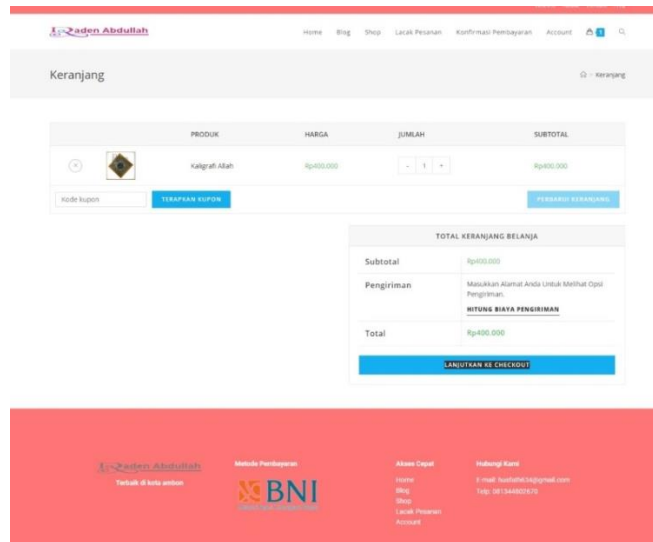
Raden Abdullah

Home Blog Shop Lacak Pesanan Konfirmasi Pembayaran Account 0

Keranjang

Keranjang

| | | PRODUK | HARGA | JUMLAH | SUBTOTAL |
|---|---|---|---|---|---|
| × | | Kaligrafi Allah | Rp400.000 | - 1 + | Rp400.000 |

Kode kupon TERAPKAN KUPON PERBARUI KERANJANG

TOTAL KERANJANG BELANJA

| Subtotal | Rp400.000 |
|---|---|
| Pengiriman | Masukkan Alamat Anda Untuk Melihat Opsi Pengiriman. HITUNG BIAYA PENGIRIMAN |
| Total | Rp400.000 |

LANJUTKAN KE CHECKOUT

Raden Abdullah
Terbaik di kota ambon

Metode Pembayaran
BNI

Akses Cepat
Home
Blog
Shop
Lacak Pesanan
Account

Hubungi Kami
E-mail: bushaths634@gmail.com
Telp: 081344801670